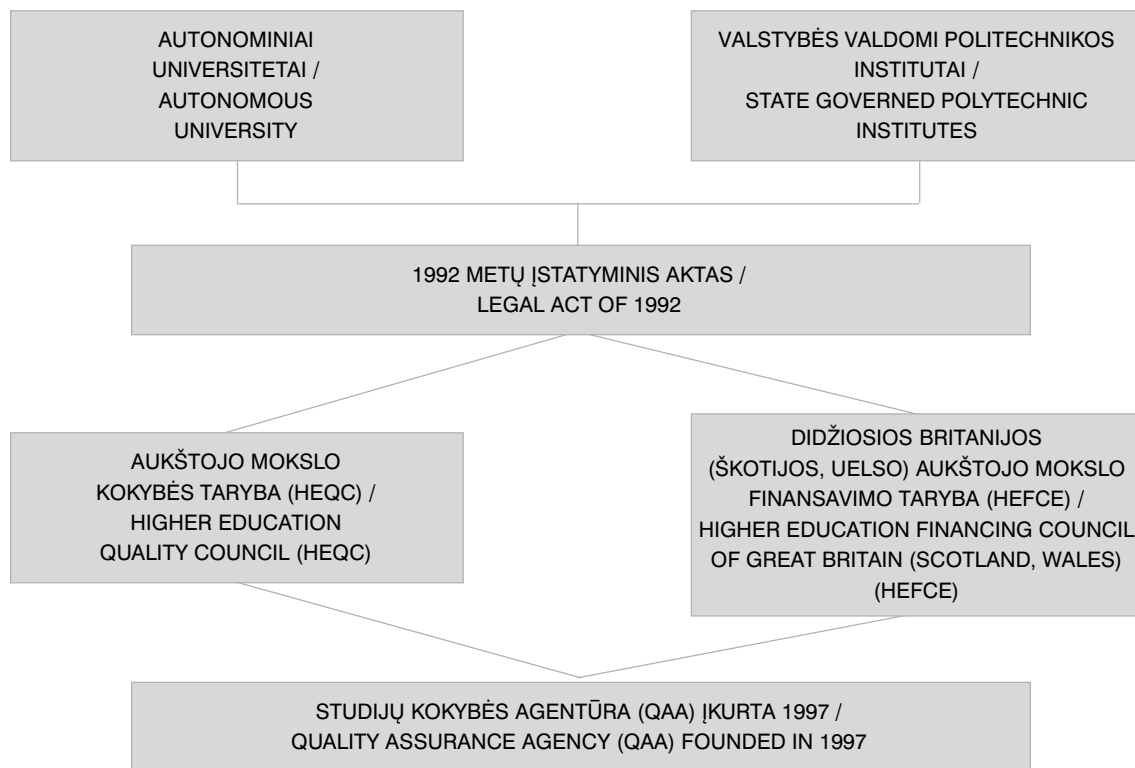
AUTONOMINIAI UNIVERSITETAI / AUTONOMOUS UNIVERSITY

VALSTYBĖS VALDOMI POLITECHNIKOS INSTITUTAI / STATE GOVERNED POLYTECHNIC INSTITUTES

1992 METŲ ĮSTATYMINIS AKTAS / LEGAL ACT OF 1992

AUKŠTOJO MOKSLO KOKYBĖS TARYBA (HEQC) / HIGHER EDUCATION QUALITY COUNCIL (HEQC)

DIDŽIOSIOS BRITANIJOS (ŠKOTIJOS, UELSO) AUKŠTOJO MOKSLO FINANSAVIMO TARYBA (HEFCE) / HIGHER EDUCATION FINANCING COUNCIL OF GREAT BRITAIN (SCOTLAND, WALES) (HEFCE)

STUDIJŲ KOKYBĖS AGENTŪRA (QAA) ĮKURTA 1997 / QUALITY ASSURANCE AGENCY (QAA) FOUNDED IN 1997